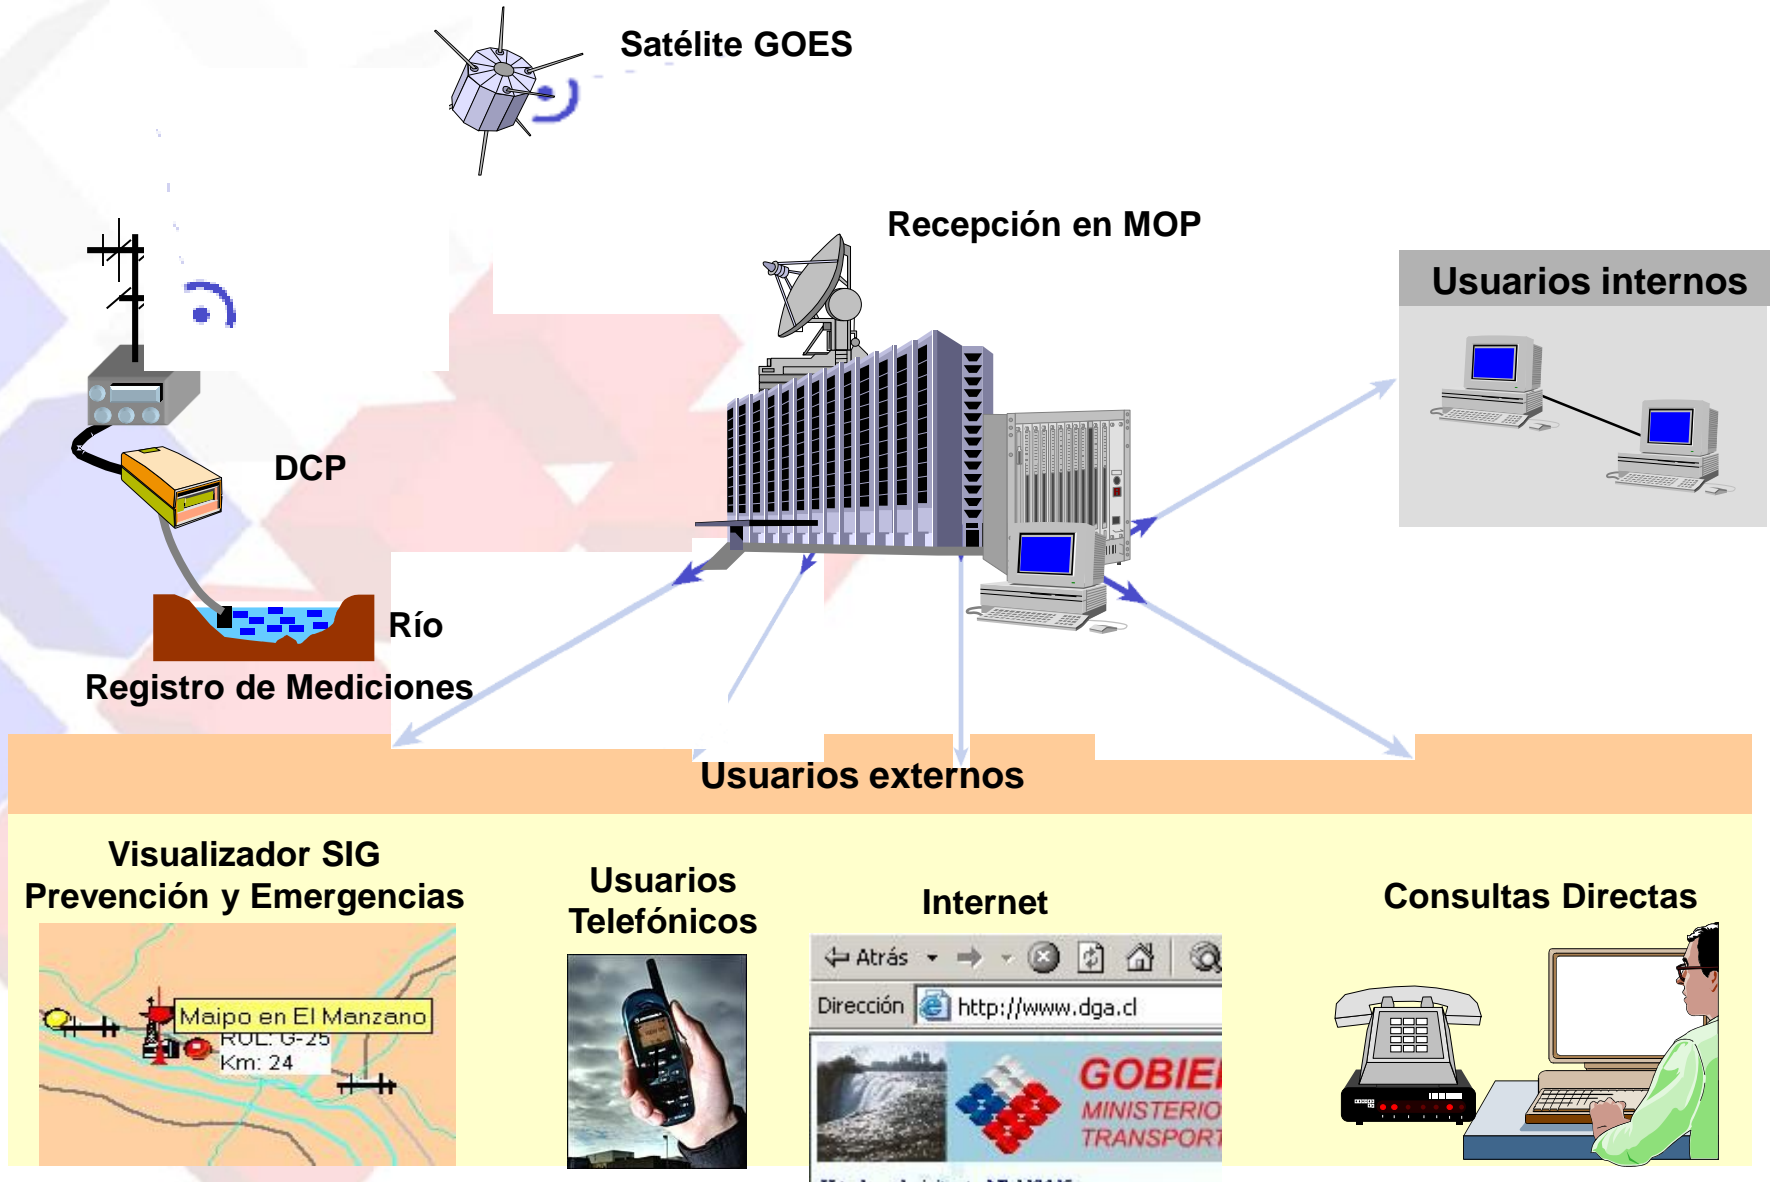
Satélite GOES

Recepción en MOP

Usuarios internos

DCP

Río

Registro de Mediciones

Usuarios externos

Visualizador SIG
Prevención y Emergencias

Maipo en El Manzano
ROL: G-25
Km: 24

Usuarios
Telefónicos

Internet

Atrás

Dirección http://www.dga.cl

GOBIE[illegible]
MINISTERIO
TRANSPORT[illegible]

Consultas Directas